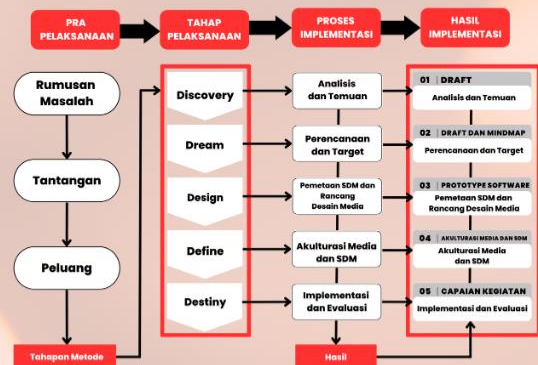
PRA PELAKSANAAN

TAHAP PELAKSANAAN

PROSES IMPLEMENTASI

HASIL IMPLEMENTASI

Rumusan Masalah

Tantangan

Peluang

Tahapan Metode

Discovery

Dream

Design

Define

Destiny

Analisis dan Temuan

Perencanaan dan Target

Pemetaan SDM dan Rancang Desain Media

Akulturasi Media dan SDM

Implementasi dan Evaluasi

Hasil

01 | DRAFT
Analisis dan Temuan

02 | DRAFT DAN MINDMAP
Perencanaan dan Target

03 | PROTOTYPE SOFTWARE
Pemetaan SDM dan Rancang Desain Media

04 | AKULTURASI MEDIA DAN SDM
Akulturasi Media dan SDM

05 | CAPAIAN KEGIATAN
Implementasi dan Evaluasi